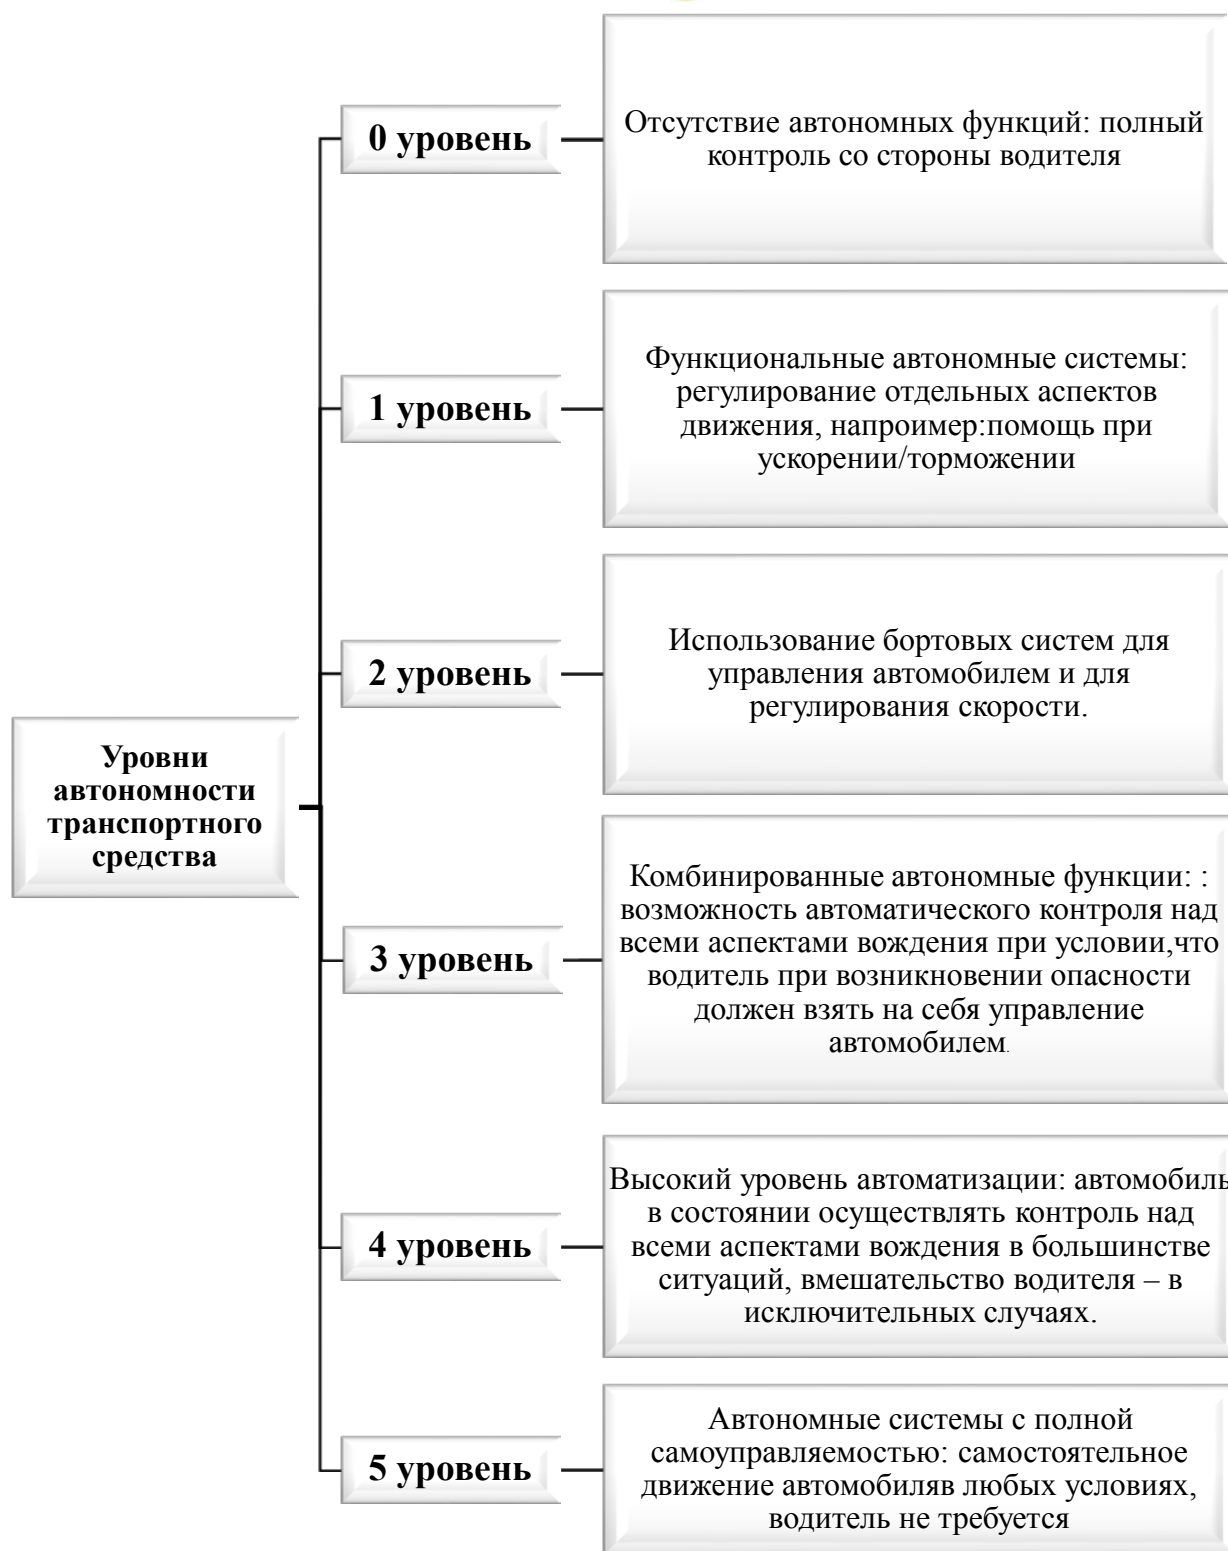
Уровни автономности транспортного средства

0 уровень

Отсутствие автономных функций: полный контроль со стороны водителя

1 уровень

Функциональные автономные системы: регулирование отдельных аспектов движения, напроимер:помощь при ускорении/торможении

2 уровень

Использование бортовых систем для управления автомобилем и для регулирования скорости.

3 уровень

Комбинированные автономные функции: : возможность автоматического контроля над всеми аспектами вождения при условии,что водитель при возникновении опасности должен взять на себя управление автомобилем.

4 уровень

Высокий уровень автоматизации: автомобиль в состоянии осуществлять контроль над всеми аспектами вождения в большинстве ситуаций, вмешательство водителя – в исключительных случаях.

5 уровень

Автономные системы с полной самоуправляемостью: самостоятельное движение автомобиляв любых условиях, водитель не требуется